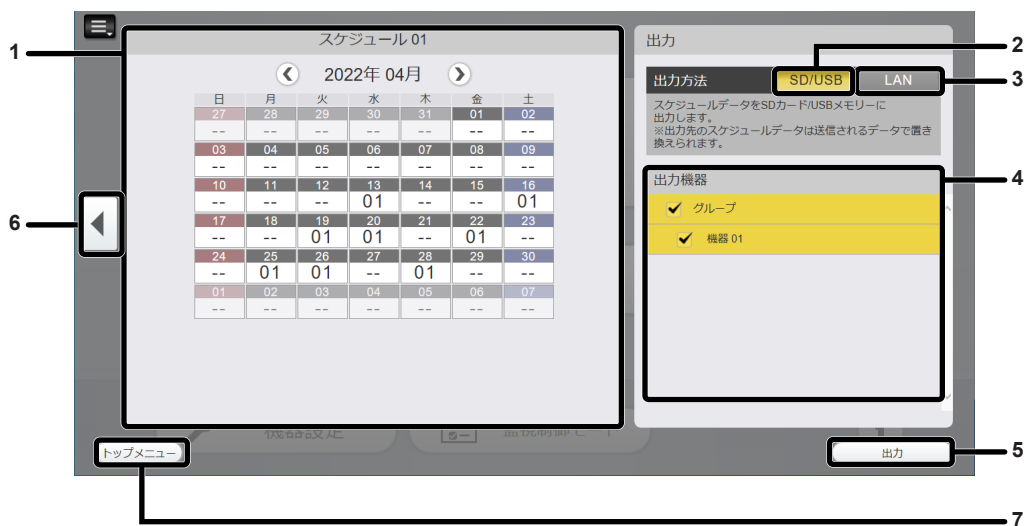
1

スケジュール 01

2022年 04月

| 日 | 月 | 火 | 水 | 木 | 金 | 土 |
|---|---|---|---|---|---|---|
| 27<br>-- | 28<br>-- | 29<br>-- | 30<br>-- | 31<br>-- | 01<br>-- | 02<br>-- |
| 03<br>-- | 04<br>-- | 05<br>-- | 06<br>-- | 07<br>-- | 08<br>-- | 09<br>-- |
| 10<br>-- | 11<br>-- | 12<br>-- | 13<br>01 | 14<br>-- | 15<br>-- | 16<br>01 |
| 17<br>-- | 18<br>-- | 19<br>01 | 20<br>01 | 21<br>-- | 22<br>01 | 23<br>-- |
| 24<br>-- | 25<br>01 | 26<br>01 | 27<br>-- | 28<br>01 | 29<br>-- | 30<br>-- |
| 01<br>-- | 02<br>-- | 03<br>-- | 04<br>-- | 05<br>-- | 06<br>-- | 07<br>-- |

出力

2

出力方法 SD/USB LAN

3

スケジュールデータをSDカード/USBメモリーに出力します。
※出力先のスケジュールデータは送信されるデータで置き換えられます。

出力機器

4

6

グループ

機器 01

トップメニュー

出力

5

7